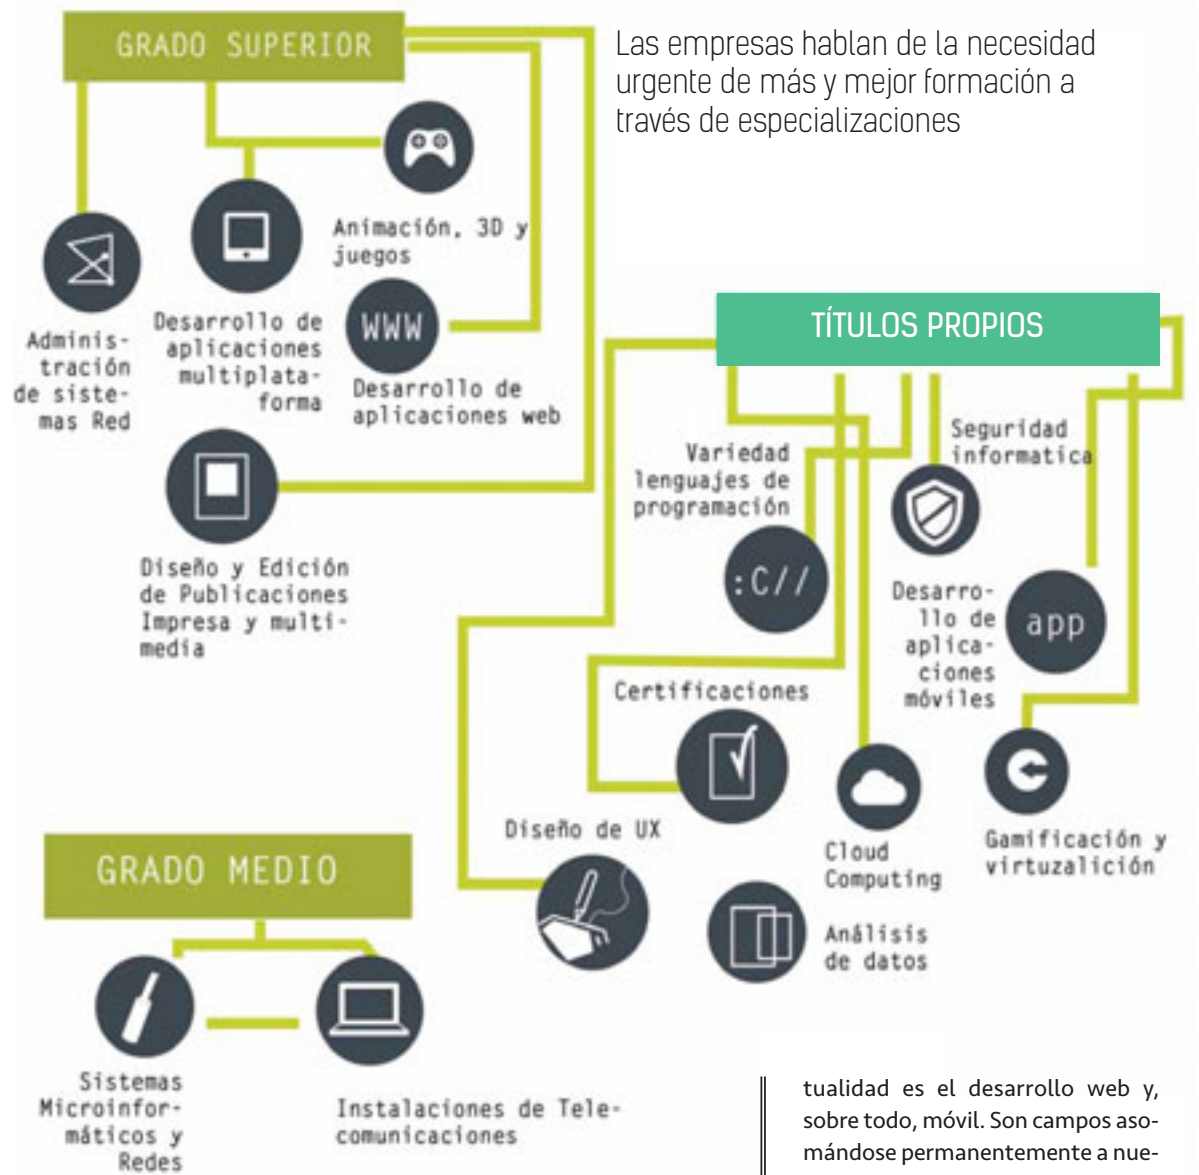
GRADO SUPERIOR

Las empresas hablan de la necesidad urgente de más y mejor formación a través de especializaciones

Animación, 3D y juegos

WWW

Administración de sistemas Red

Desarrollo de aplicaciones multiplataforma

Desarrollo de aplicaciones web

Diseño y Edición de Publicaciones Impresa y multimedia

TÍTULOS PROPIOS

Variedad lenguajes de programación

:C//

Seguridad informatica

Desarrollo de aplicaciones móviles

app

Certificaciones

Cloud Computing

Gamificación y virtuzalición

Diseño de UX

Análisis de datos

GRADO MEDIO

Sistemas Microinformáticos y Redes

Instalaciones de Telecomunicaciones

tualidad es el desarrollo web y, sobre todo, móvil. Son campos asomándose permanentemente a nue-